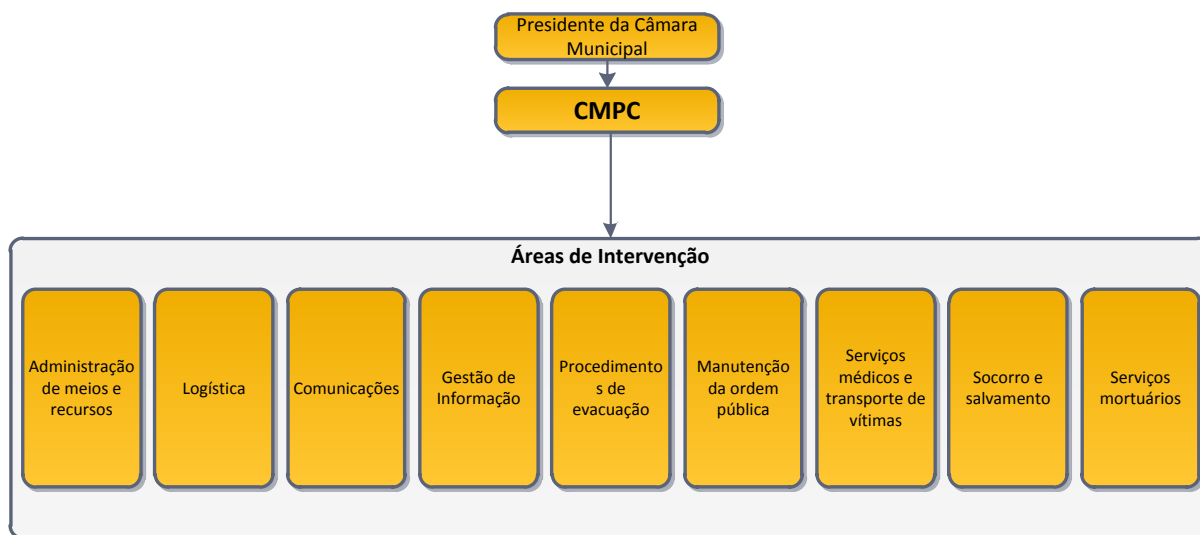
Presidente da Câmara Municipal

CMPC

Áreas de Intervenção

Administração de meios e recursos

Logística

Comunicações

Gestão de Informação

Procedimentos de evacuação

Manutenção da ordem pública

Serviços médicos e transporte de vítimas

Socorro e salvamento

Serviços mortuários